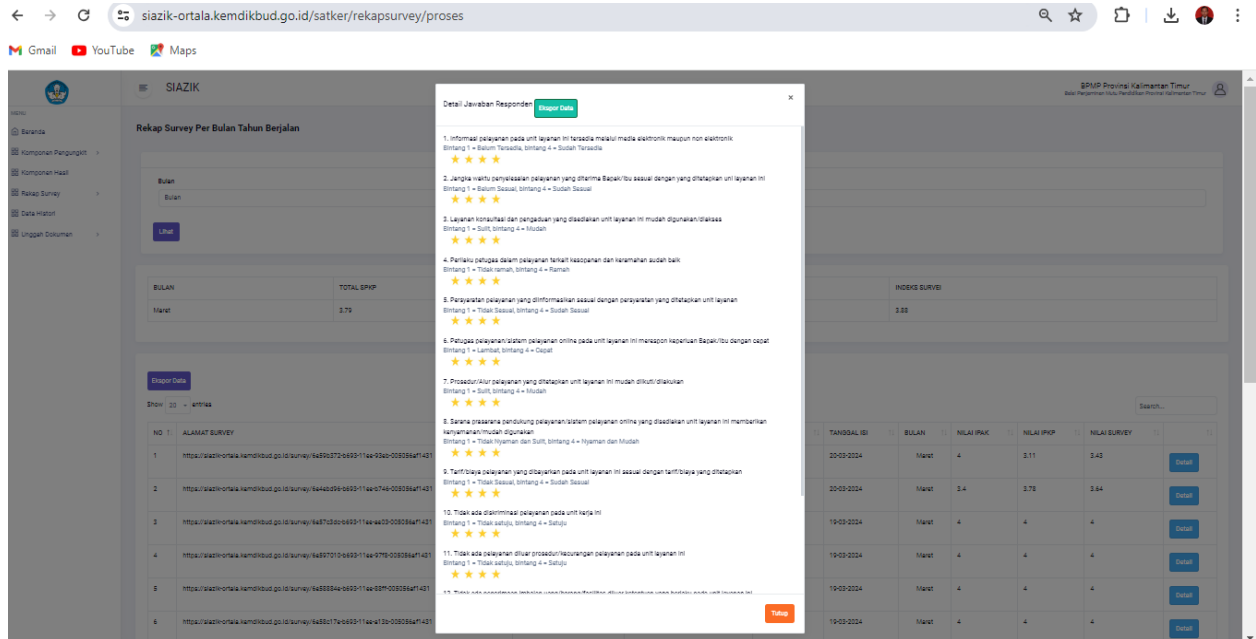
siazik-ortala.kemdikbud.go.id/satker/rekapsurvey/proses

Gmail YouTube Maps

SIAZIK

BPMP Provinsi Kalimantan Timur
Balai Penjaminan Mutu Pendidikan Provinsi Kalimantan Timur

MENU
Beranda
Komponen Pengungkit
Komponen Hasil
Rekap Survey
Data Histori
Unggah Dokumen

Rekap Survey Per Bulan Tahun Berjalan

Bulan
Bulan
Lihat

| BULAN | TOTAL SPKP | INDEKS SURVEI |
|---|---|---|
| Maret | 3.79 | 3.88 |

Ekspor Data
Show 20 entries
Search...

| NO | ALAMAT SURVEY | TANGGAL ISI | BULAN | NILAI IPAK | NILAI IPKP | NILAI SURVEY | |
|---|---|---|---|---|---|---|---|
| 1 | https://siazik-ortala.kemdikbud.go.id/survey/6a59b372-b693-11ee-93eb-005056af1431 | 20-03-2024 | Maret | 4 | 3.11 | 3.43 | Detail |
| 2 | https://siazik-ortala.kemdikbud.go.id/survey/6a4ebd36-b693-11ee-b74b-005056af1431 | 20-03-2024 | Maret | 3.4 | 3.78 | 3.64 | Detail |
| 3 | https://siazik-ortala.kemdikbud.go.id/survey/6a87c3cb-b693-11ee-ae03-005056af1431 | 19-03-2024 | Maret | 4 | 4 | 4 | Detail |
| 4 | https://siazik-ortala.kemdikbud.go.id/survey/6a597010-b693-11ee-97f6-005056af1431 | 19-03-2024 | Maret | 4 | 4 | 4 | Detail |
| 5 | https://siazik-ortala.kemdikbud.go.id/survey/6a58884e-b693-11ee-88ff-005056af1431 | 19-03-2024 | Maret | 4 | 4 | 4 | Detail |
| 6 | https://siazik-ortala.kemdikbud.go.id/survey/6a58c17e-b693-11ee-a13b-005056af1431 | 19-03-2024 | Maret | 4 | 4 | 4 | Detail |

Detail Jawaban Responden Ekspor Data
×

1. Informasi pelayanan pada unit layanan ini tersedia melalui media elektronik maupun non elektronik
Bintang 1 = Belum Tersedia, bintang 4 = Sudah Tersedia
★ ★ ★ ★

2. Jangka waktu penyelesaian pelayanan yang diterima Bapak/Ibu sesuai dengan yang ditetapkan unit layanan ini
Bintang 1 = Belum Sesuai, bintang 4 = Sudah Sesuai
★ ★ ★ ★

3. Layanan konsultasi dan pengaduan yang disediakan unit layanan ini mudah digunakan/diakses
Bintang 1 = Sulit, bintang 4 = Mudah
★ ★ ★ ★

4. Perilaku petugas dalam pelayanan terkait kesopanan dan keramahan sudah baik
Bintang 1 = Tidak ramah, bintang 4 = Ramah
★ ★ ★ ★

5. Persyaratan pelayanan yang diinformasikan sesuai dengan persyaratan yang ditetapkan unit layanan
Bintang 1 = Tidak Sesuai, bintang 4 = Sudah Sesuai
★ ★ ★ ★

6. Petugas pelayanan/sistem pelayanan online pada unit layanan ini merespon keperluan Bapak/Ibu dengan cepat
Bintang 1 = Lambat, bintang 4 = Cepat
★ ★ ★ ★

7. Prosedur/Alur pelayanan yang ditetapkan unit layanan ini mudah diikuti/dilakukan
Bintang 1 = Sulit, bintang 4 = Mudah
★ ★ ★ ★

8. Sarana prasarana pendukung pelayanan/sistem pelayanan online yang disediakan unit layanan ini memberikan kenyamanan/mudah digunakan
Bintang 1 = Tidak Nyaman dan Sulit, bintang 4 = Nyaman dan Mudah
★ ★ ★ ★

9. Tarif/biaya pelayanan yang dibayarkan pada unit layanan ini sesuai dengan tarif/biaya yang ditetapkan
Bintang 1 = Tidak Sesuai, bintang 4 = Sudah Sesuai
★ ★ ★ ★

10. Tidak ada diskriminasi pelayanan pada unit kerja ini
Bintang 1 = Tidak setuju, bintang 4 = Setuju
★ ★ ★ ★

11. Tidak ada pelayanan diluar prosedur/kecurangan pelayanan pada unit layanan ini
Bintang 1 = Tidak setuju, bintang 4 = Setuju
★ ★ ★ ★

12. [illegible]

Tutup